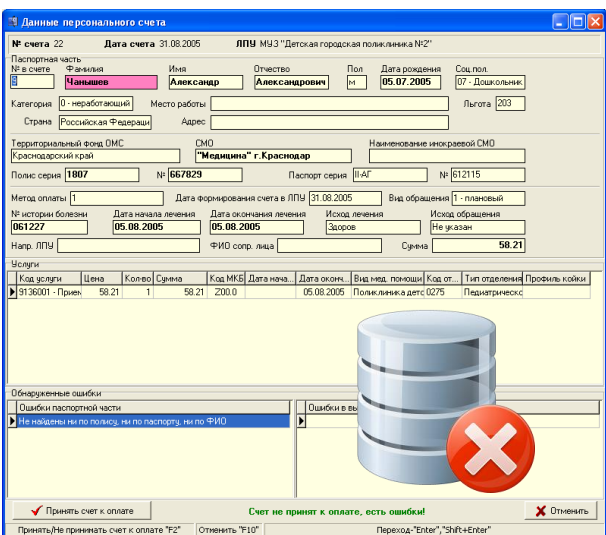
Данные персонального счета

№ счета 22 Дата счета 31.08.2005 ЛПУ МУЗ "Детская городская поликлиника №2"

Паспортная часть
№ в счете 1
Фамилия Чанышев
Имя Александр
Отчество Александрович
Пол м
Дата рождения 05.07.2005
Соц.пол. 07 - Дошкольник

Категория 0 - неработающий
Место работы
Льгота 203
Страна Российская Федераци
Адрес

Территориальный фонд ОМС Краснодарский край
СМО "Медицина" г.Краснодар
Наименование инокраевой СМО

Полис серия 1807 № 667829
Паспорт серия II-АГ № 612115

Метод оплаты 1
Дата формирования счета в ЛПУ 31.08.2005
Вид обращения 1 - плановый

№ истории болезни 061227
Дата начала лечения 05.08.2005
Дата окончания лечения 05.08.2005
Исход лечения Здоров
Исход обращения Не указан

Напр. ЛПУ
ФИО сопр. лица
Сумма 58.21

Услуги

| Код услуги | Цена | Кол-во | Сумма | Код МКБ | Дата нача... | Дата оконч... | Вид мед. помощи | Код от... | Тип отделения | Профиль койки |
|---|---|---|---|---|---|---|---|---|---|---|
| 9136001 - Прием | 58.21 | 1 | 58.21 | Z00.0 | | 05.08.2005 | Поликлиника детс | 0275 | Педиатрическо | |

Обнаруженные ошибки
Ошибки паспортной части
Не найдены ни по полису, ни по паспорту, ни по ФИО
Ошибки в вы

Принять счет к оплате
Счет не принят к оплате, есть ошибки!
Отменить

Принять/Не принимать счет к оплате "F2" | Отменить "F10" | Переход-"Enter","Shift+Enter"